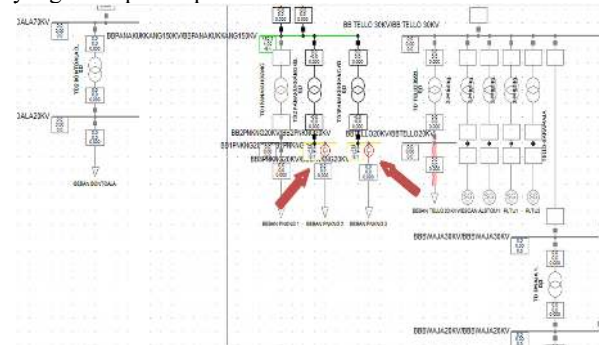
DALA70KV
BBPANAKUKKANG150KV/BBPANAKUKKANG150KV
BB TELLO 30KV/BB TELLO 30KV
DALA20KV
BEBAN BDV TOALA
BB2PKNO20KV/BB2PKN020KV
BB1PKN020KV
BBTELLO20KV/BBTELLO20KV
BEBAN PKN 01
BEBAN PKN 02
BEBAN PKN 03
BEBAN TELLO 20KV
BBSWAJA20KV/BBSWAJA20KV
BBSWAJA20KV/BBSWAJA20KV